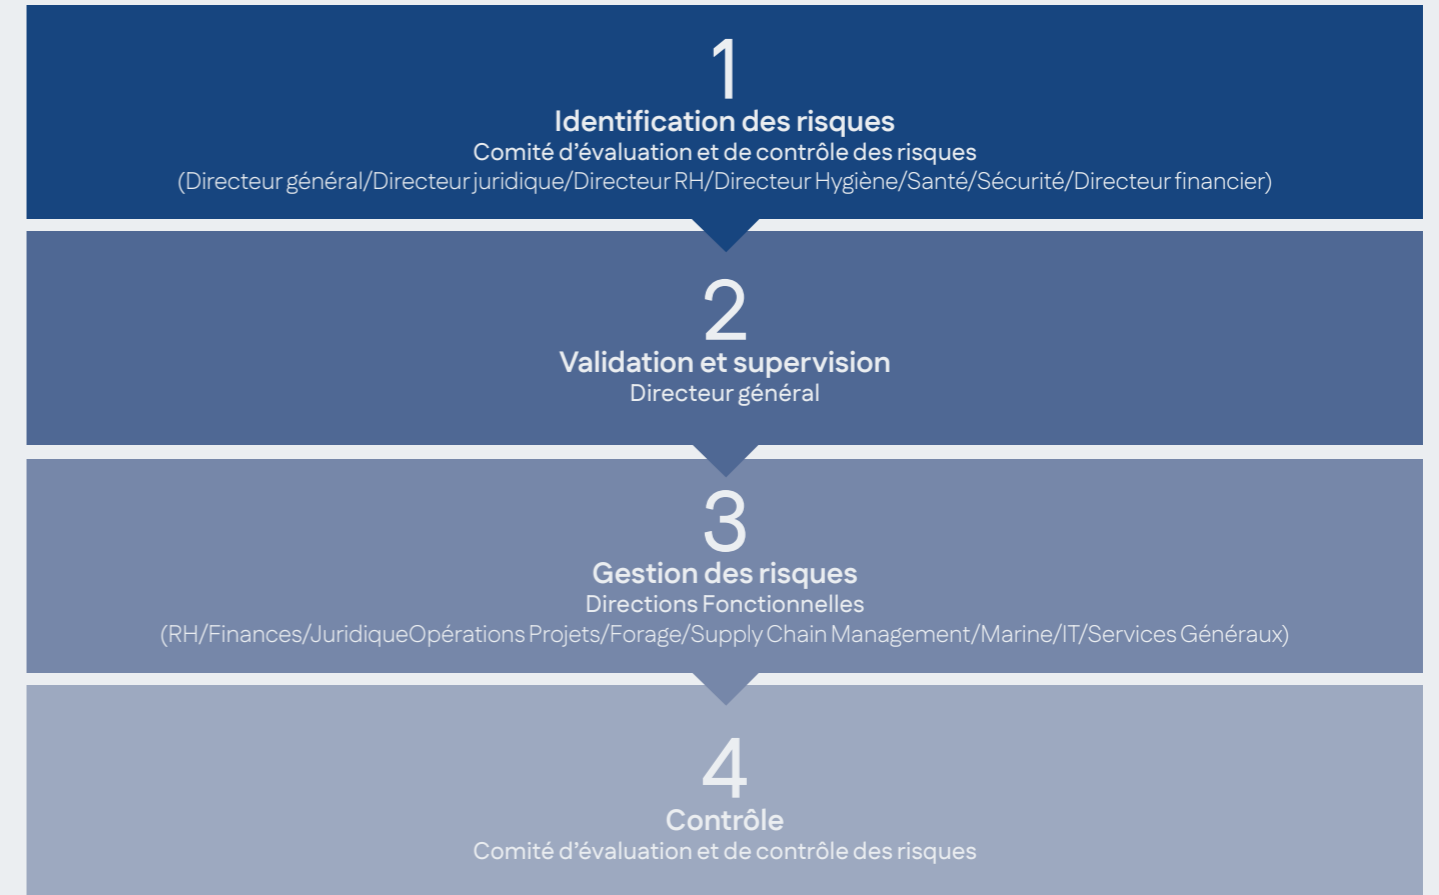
1
Identification des risques
Comité d'évaluation et de contrôle des risques
(Directeur général/Directeur juridique/Directeur RH/Directeur Hygiène/Santé/Sécurité/Directeur financier)

2
Validation et supervision
Directeur général

3
Gestion des risques
Directions Fonctionnelles
(RH/Finances/JuridiqueOpérations Projets/Forage/Supply Chain Management/Marine/IT/Services Généraux)

4
Contrôle
Comité d'évaluation et de contrôle des risques